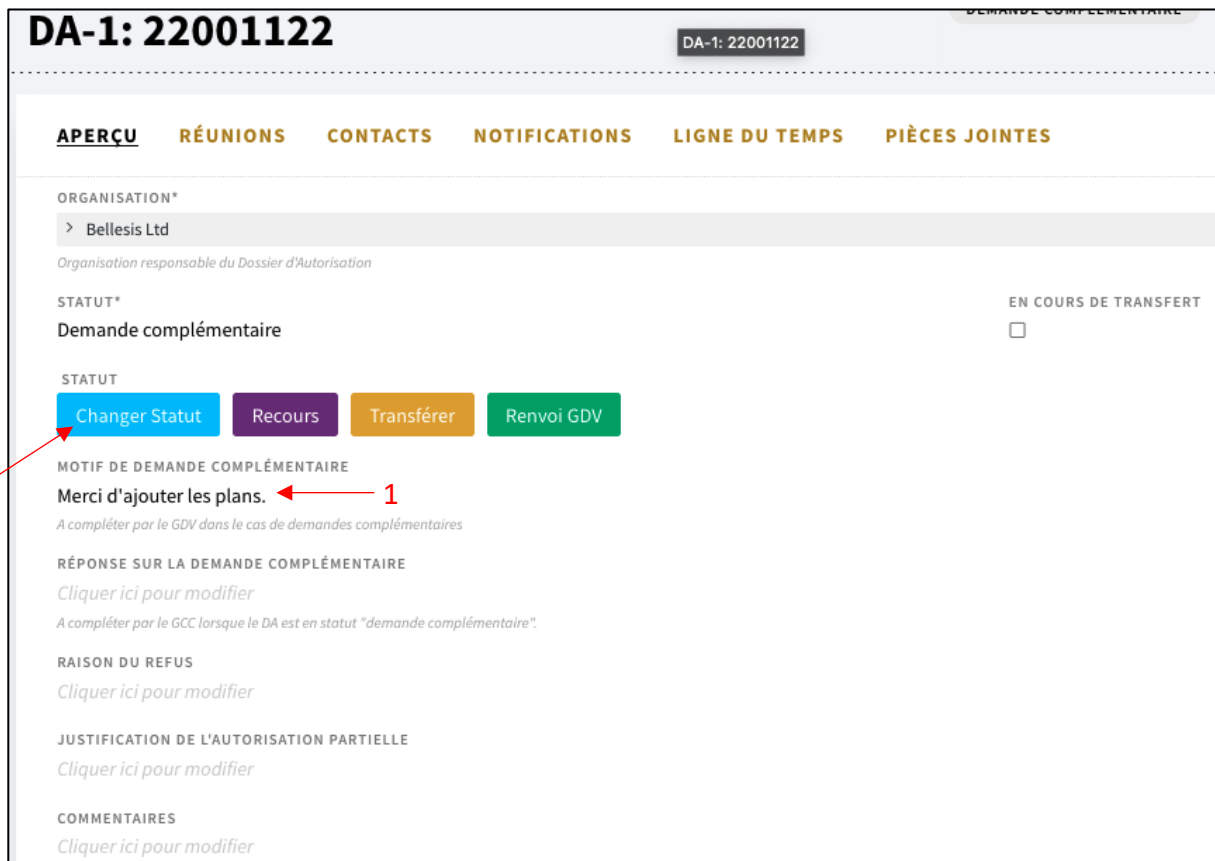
DA-1: 22001122

DA-1: 22001122

DEMANDE COMPLÉMENTAIRE

APERÇU RÉUNIONS CONTACTS NOTIFICATIONS LIGNE DU TEMPS PIÈCES JOINTES

ORGANISATION*

Bellesis Ltd

Organisation responsable du Dossier d'Autorisation

STATUT*

Demande complémentaire

EN COURS DE TRANSFERT

STATUT

Changer Statut Recours Transférer Renvoi GDV

MOTIF DE DEMANDE COMPLÉMENTAIRE

Merci d'ajouter les plans.

1

A compléter par le GDV dans le cas de demandes complémentaires

RÉPONSE SUR LA DEMANDE COMPLÉMENTAIRE

Cliquer ici pour modifier

A compléter par le GCC lorsque le DA est en statut "demande complémentaire".

RAISON DU REFUS

Cliquer ici pour modifier

JUSTIFICATION DE L'AUTORISATION PARTIELLE

Cliquer ici pour modifier

COMMENTAIRES

Cliquer ici pour modifier